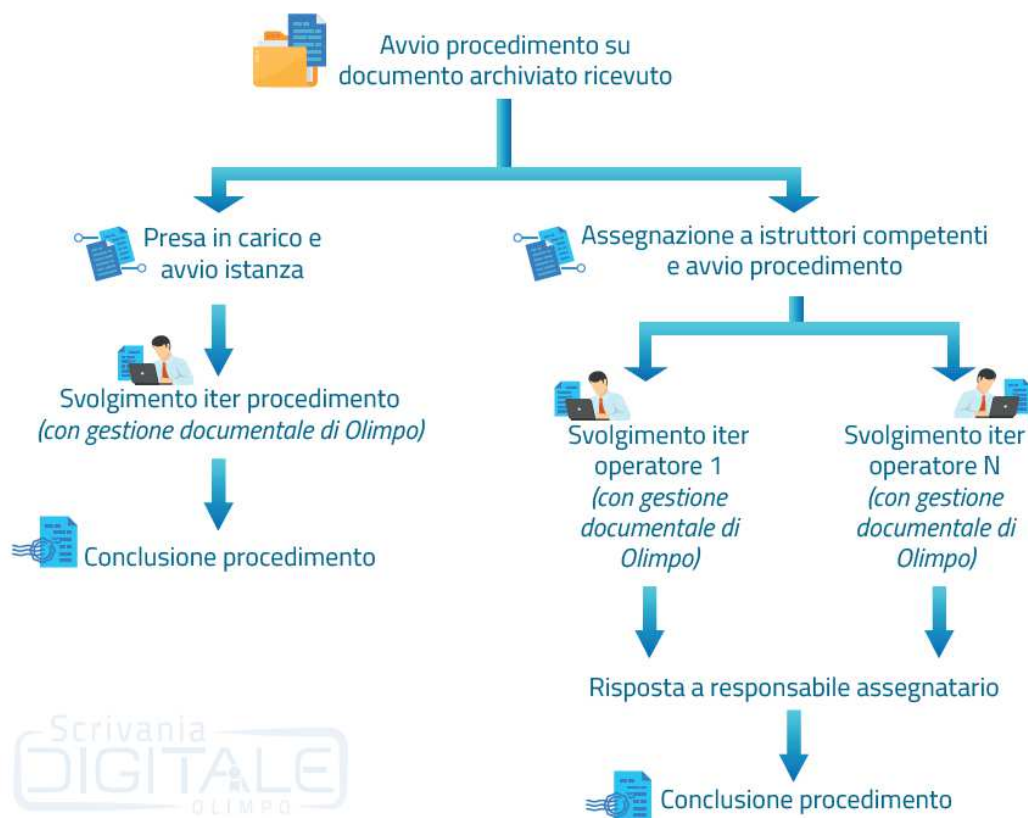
Avvio procedimento su documento archiviato ricevuto

Presa in carico e avvio istanza

Assegnazione a istruttori competenti e avvio procedimento

Svolgimento iter procedimento
*(con gestione documentale di Olimpo)*

Conclusione procedimento

Svolgimento iter operatore 1
*(con gestione documentale di Olimpo)*

Svolgimento iter operatore N
*(con gestione documentale di Olimpo)*

Risposta a responsabile assegnatario

Conclusione procedimento

Scrivania DIGITALE OLIMPO